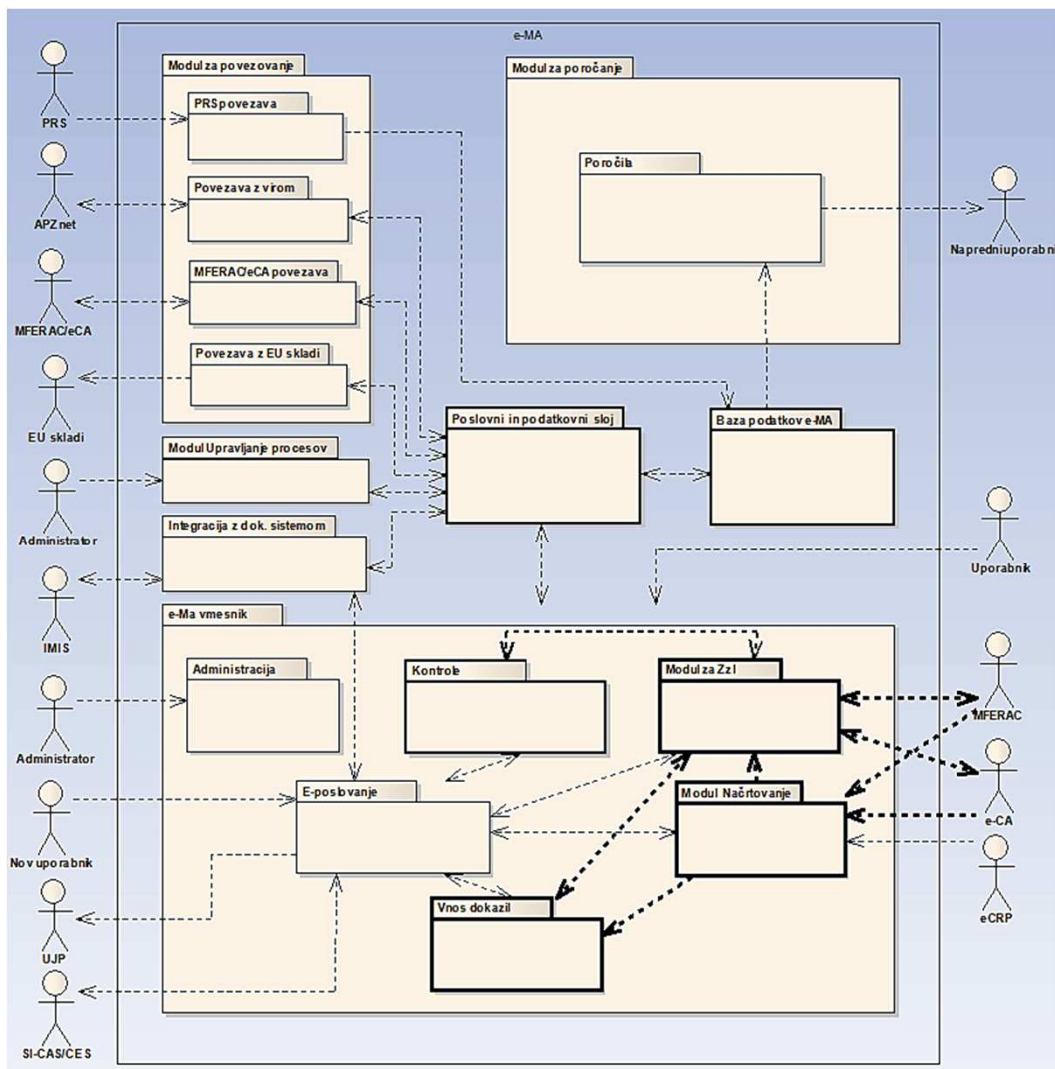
e-MA

Modul za povezovanje

PRS povezava

Povezava z virom

MFERAC/eCA povezava

Povezava z EU skladi

Modul za poročanje

Poročila

Napredni uporabnik

PRS

APZ net

MFERAC/eCA

EU skladi

Administrator

IMIS

Administrator

Nov uporabnik

UJP

SI-CAS/CES

Modul Upravljanje procesov

Integracija z dok. sistemom

Poslovni in podatkovni sloj

Baza podatkov e-MA

Uporabnik

e-Ma vmesnik

Administracija

Kontrole

Modul za ZzI

MFERAC

e-CA

eCRP

E-poslovanje

Modul Načrtovanje

Vnos dokazil